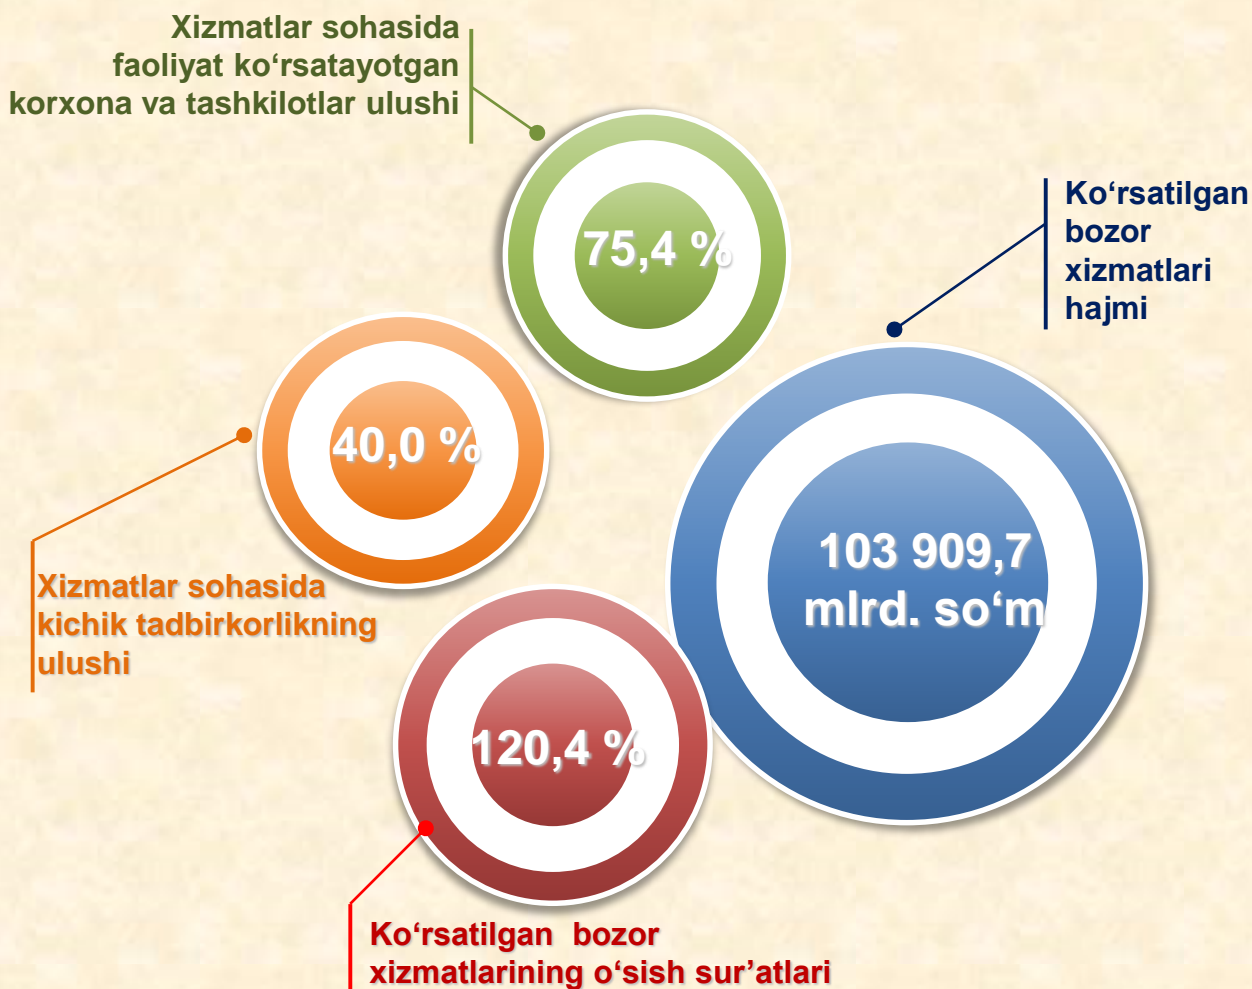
Xizmatlar sohasida faoliyat ko‘rsatayotgan korxona va tashkilotlar ulushi

75,4 %

Ko‘rsatilgan bozor xizmatlari hajmi

40,0 %

103 909,7 mlrd. so‘m

Xizmatlar sohasida kichik tadbirkorlikning ulushi

120,4 %

Ko‘rsatilgan bozor xizmatlarining o‘sish sur’atlari